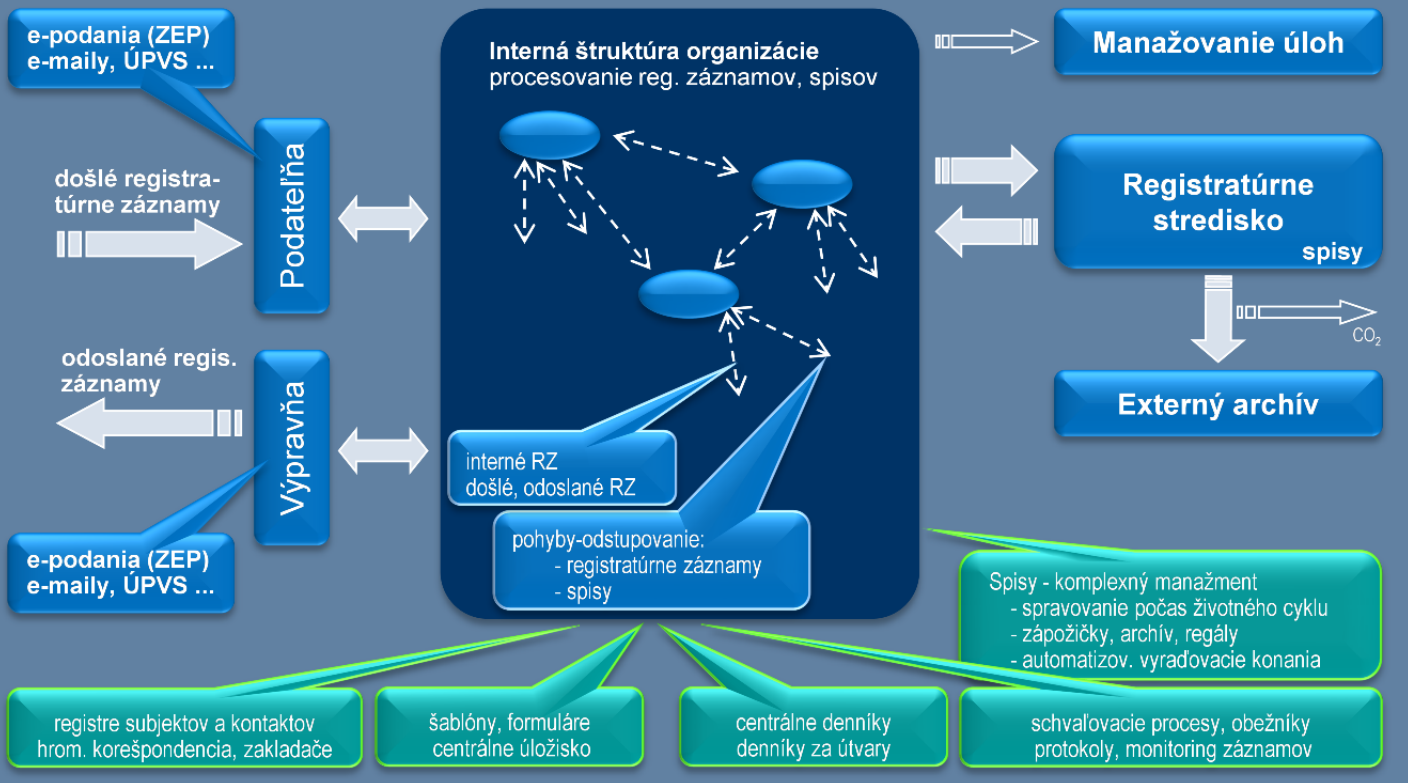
e-podania (ZEP)
e-maily, ÚPVS ...

došlé registratúrne záznamy

Podateľňa

odoslané regis. záznamy

Výpravňa

e-podania (ZEP)
e-maily, ÚPVS ...

Interná štruktúra organizácie
procesovanie reg. záznamov, spisov

interné RZ
došlé, odoslané RZ

pohyby-odstupovanie:
- registratúrne záznamy
- spisy

Manažovanie úloh

Registratúrne stredisko
spisy

$CO_2$

Externý archív

Spisy - komplexný manažment
- spravovanie počas životného cyklu
- zápožičky, archív, regály
- automatizov. vyraďovacie konania

registre subjektov a kontaktov
hrom. korešpondencia, zakladače

šablóny, formuláre
centrálne úložisko

centrálne denníky
denníky za útvary

schvaľovacie procesy, obežníky
protokoly, monitoring záznamov